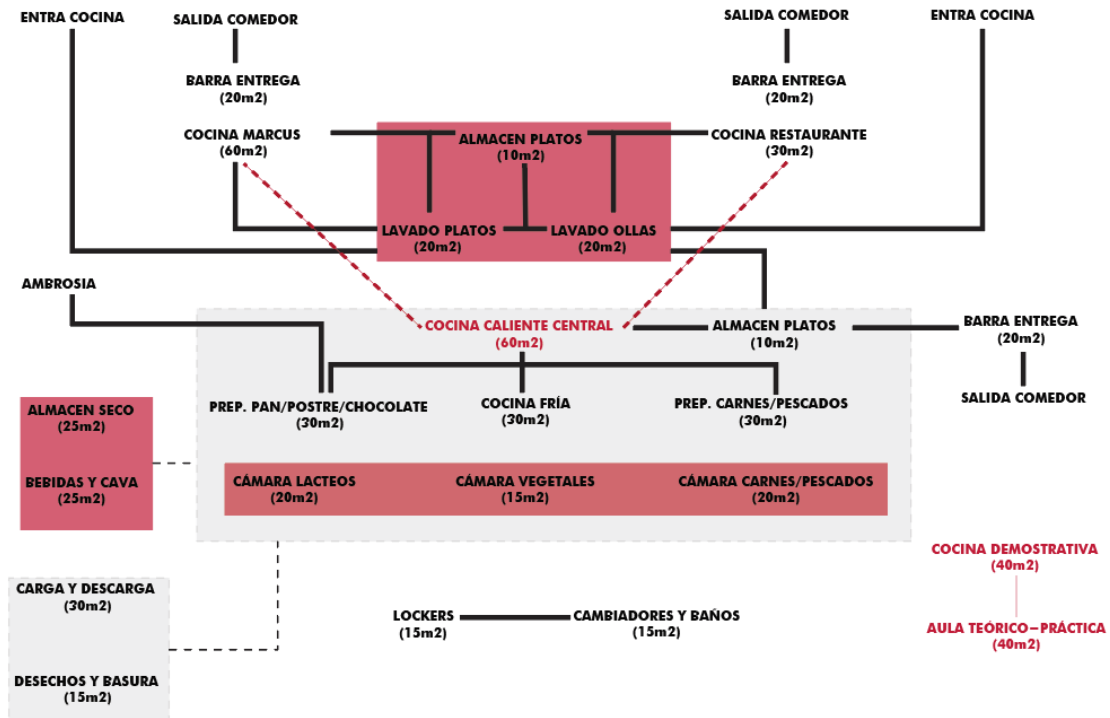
ENTRA COCINA

SALIDA COMEDOR

BARRA ENTREGA
(20m2)

COCINA MARCUS
(60m2)

ALMACEN PLATOS
(10m2)

LAVADO PLATOS
(20m2)

LAVADO OLLAS
(20m2)

SALIDA COMEDOR

BARRA ENTREGA
(20m2)

COCINA RESTAURANTE
(30m2)

ENTRA COCINA

AMBROSIA

COCINA CALIENTE CENTRAL
(60m2)

ALMACEN PLATOS
(10m2)

BARRA ENTREGA
(20m2)

SALIDA COMEDOR

ALMACEN SECO
(25m2)

BEBIDAS Y CAVA
(25m2)

PREP. PAN/POSTRE/CHOCOLATE
(30m2)

COCINA FRÍA
(30m2)

PREP. CARNES/PESCADOS
(30m2)

CÁMARA LACTEOS
(20m2)

CÁMARA VEGETALES
(15m2)

CÁMARA CARNES/PESCADOS
(20m2)

COCINA DEMOSTRATIVA
(40m2)

AULA TEÓRICO-PRÁCTICA
(40m2)

CARGA Y DESCARGA
(30m2)

DESECHOS Y BASURA
(15m2)

LOCKERS
(15m2)

CAMBIADORES Y BAÑOS
(15m2)